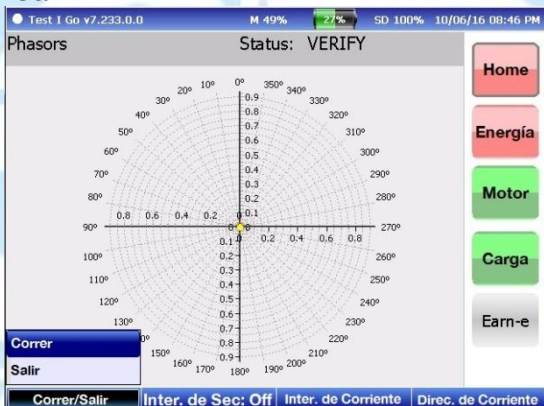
Test I Go v7.233.0.0 M 49% 27% SD 100% 10/06/16 08:46 PM

Phasors Status: VERIFY

Home
Energía
Motor
Carga
Earn-e

0° 10° 20° 30° 40° 50° 60° 70° 80° 90° 100° 110° 120° 130° 150° 160° 170° 180° 190° 200° 210° 220° 230° 240° 250° 260° 270° 280° 290° 300° 310° 320° 330° 340° 350°

0.9 0.8 0.7 0.6 0.5 0.4 0.3 0.2 0.1 0 0.1 0.2 0.3 0.4 0.5 0.6 0.7 0.8 0.9

0.8 0.6 0.4 0.2 0.2 0.4 0.6 0.8

Correr
Salir

Correr/Salir | Inter. de Sec: Off | Inter. de Corriente | Direc. de Corriente